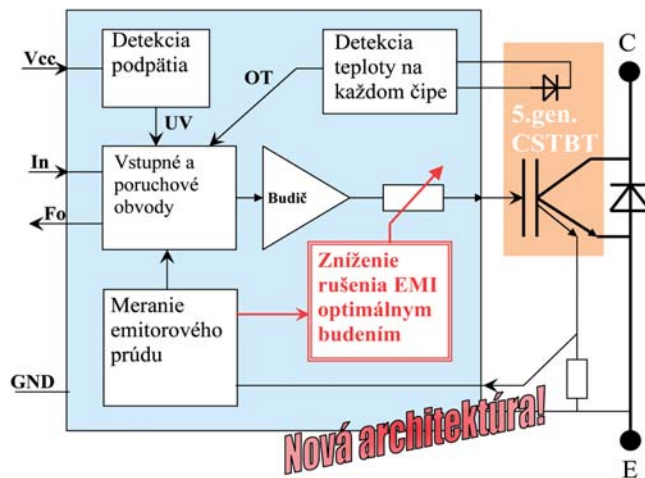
Vcc

Detekcia podpätia

UV

Detekcia teploty na každom čipe

OT

In

Fo

Vstupné a poruchové obvody

Budič

Zníženie rušenia EMI optimálnym budením

Meranie emitorového prúdu

GND

5.gen. CSTBT

C

E

Nová architektúra!